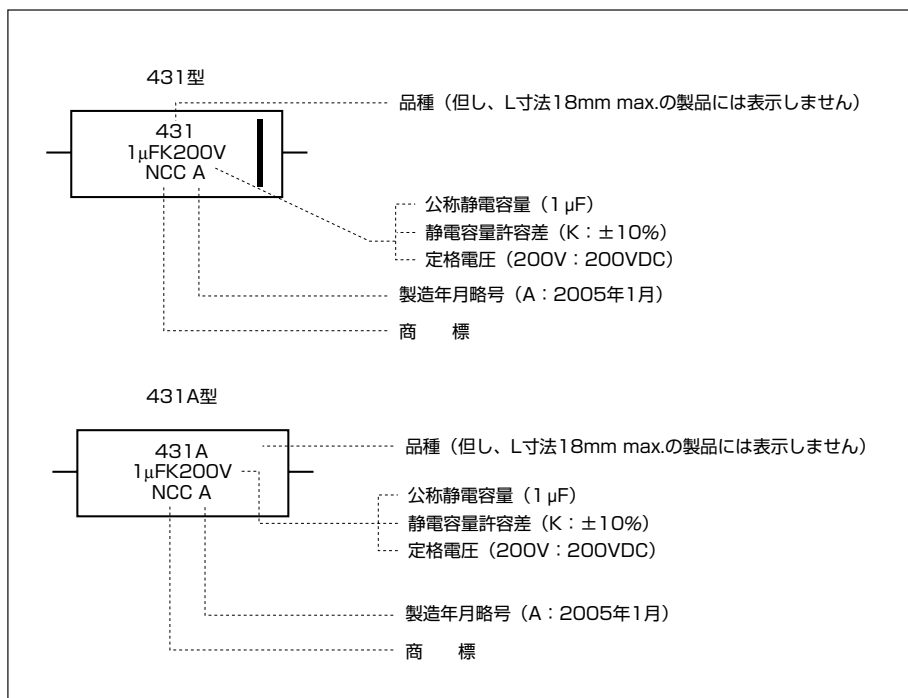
431型

431
1μFK200V
NCC A

品種（但し、L寸法18mm max.の製品には表示しません）

公称静電容量（1 μF）
静電容量許容差（K：±10%）
定格電圧（200V：200VDC）

製造年月略号（A：2005年1月）

商　標

431A型

431A
1μFK200V
NCC A

品種（但し、L寸法18mm max.の製品には表示しません）

公称静電容量（1 μF）
静電容量許容差（K：±10%）
定格電圧（200V：200VDC）

製造年月略号（A：2005年1月）

商　標